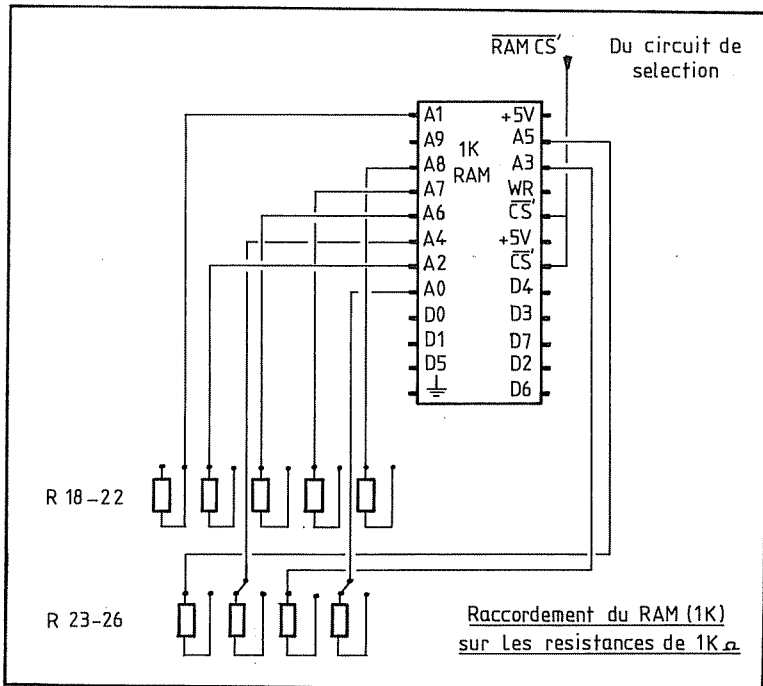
$\overline{RAM\ CS'}$ Du circuit de selection

A1 A9 A8 A7 A6 A4 A2 A0 D0 D1 D5

1K RAM

+5V A5 A3 WR $\overline{CS'}$ +5V $\overline{CS'}$ D4 D3 D7 D2 D6

R 18–22

R 23–26

Raccordement du RAM (1K) sur Les resistances de 1K$\Omega$